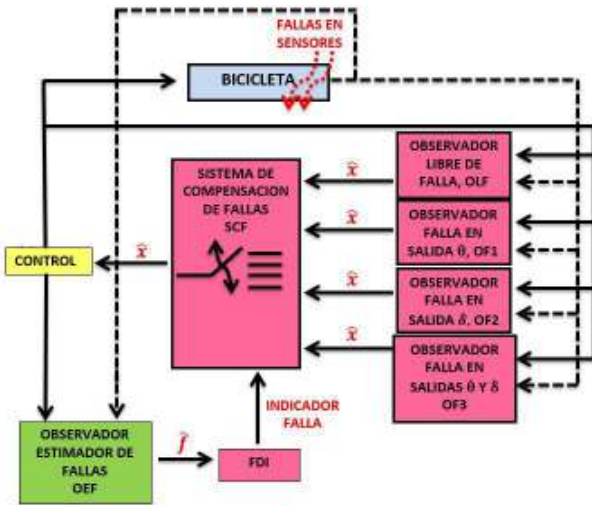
FALLAS EN SENSORES

BICICLETA

SISTEMA DE COMPENSACION DE FALLAS SCF

$\hat{x}$

$\hat{x}$

$\hat{x}$

$\hat{x}$

$\hat{x}$

OBSERVADOR LIBRE DE FALLA, OLF

OBSERVADOR FALLA EN SALIDA θ, OF1

OBSERVADOR FALLA EN SALIDA δ, OF2

OBSERVADOR FALLA EN SALIDAS θ Y δ OF3

CONTROL

INDICADOR FALLA

OBSERVADOR ESTIMADOR DE FALLAS OEF

$\hat{f}$

FDI